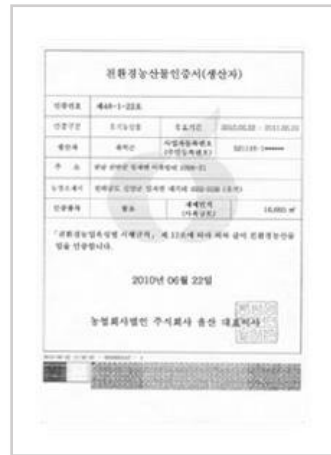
친환경농산물인증서(생산자)

| 인증번호 | 제48-1-22호 | | |
|---|---|---|---|
| 인증구분 | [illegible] | 유효기간 | 2010.06.22 ~ 2011.06.21 |
| 생산자 | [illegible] | 사업자등록번호 (주민등록번호) | 581116-1****** |
| 주 소 | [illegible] | | |
| 농장소재지 | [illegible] | | |
| 인증품목 | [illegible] | 재배면적 (사육규모) | 16,000 ㎡ |

「친환경농업육성법 시행규칙」 제 11조에 따라 위와 같이 친환경농산물을 인증합니다.

2010년 06월 22일

농업회사법인 주식회사 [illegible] 대표이사

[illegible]